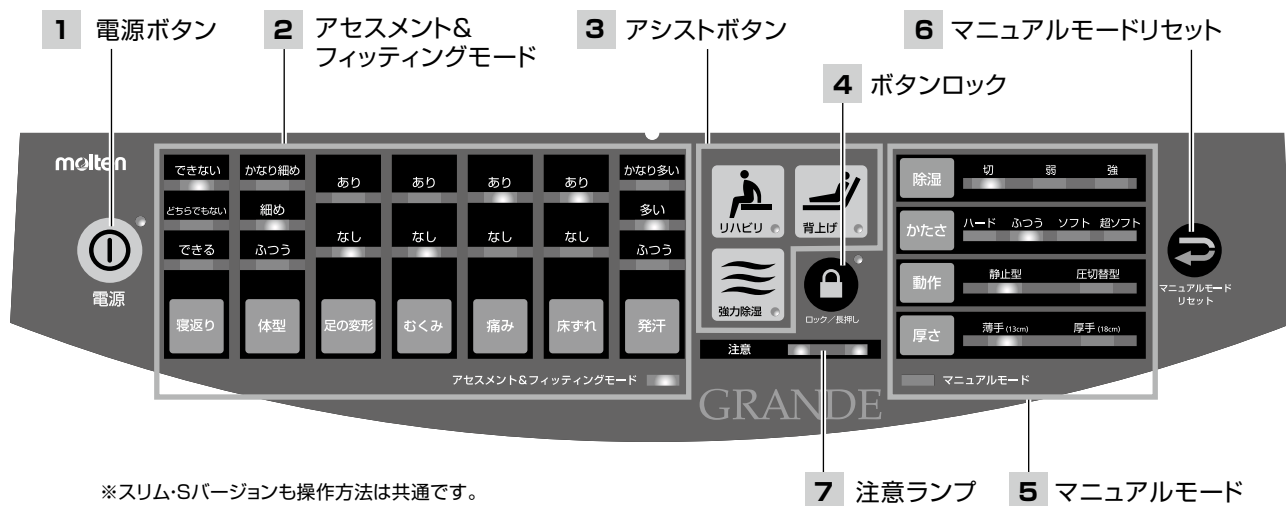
1 電源ボタン
2 アセスメント& フィッティングモード
3 アシストボタン
6 マニュアルモードリセット
4 ボタンロック

molten

電源

できない
どちらでもない
できる
寝返り

かなり細め
細め
ふつう
体型

あり
なし
足の変形

あり
なし
むくみ

あり
なし
痛み

あり
なし
床ずれ

かなり多い
多い
ふつう
発汗

アセスメント&フィッティングモード

リハビリ
背上げ
強力除湿
ロック／長押し

注意

GRANDE

除湿
切 弱 強

かたさ
ハード ふつう ソフト 超ソフト

動作
静止型 圧切替型

厚さ
薄手(13cm) 厚手(18cm)

マニュアルモード

マニュアルモード リセット

※スリム･Sバージョンも操作方法は共通です。

7 注意ランプ
5 マニュアルモード